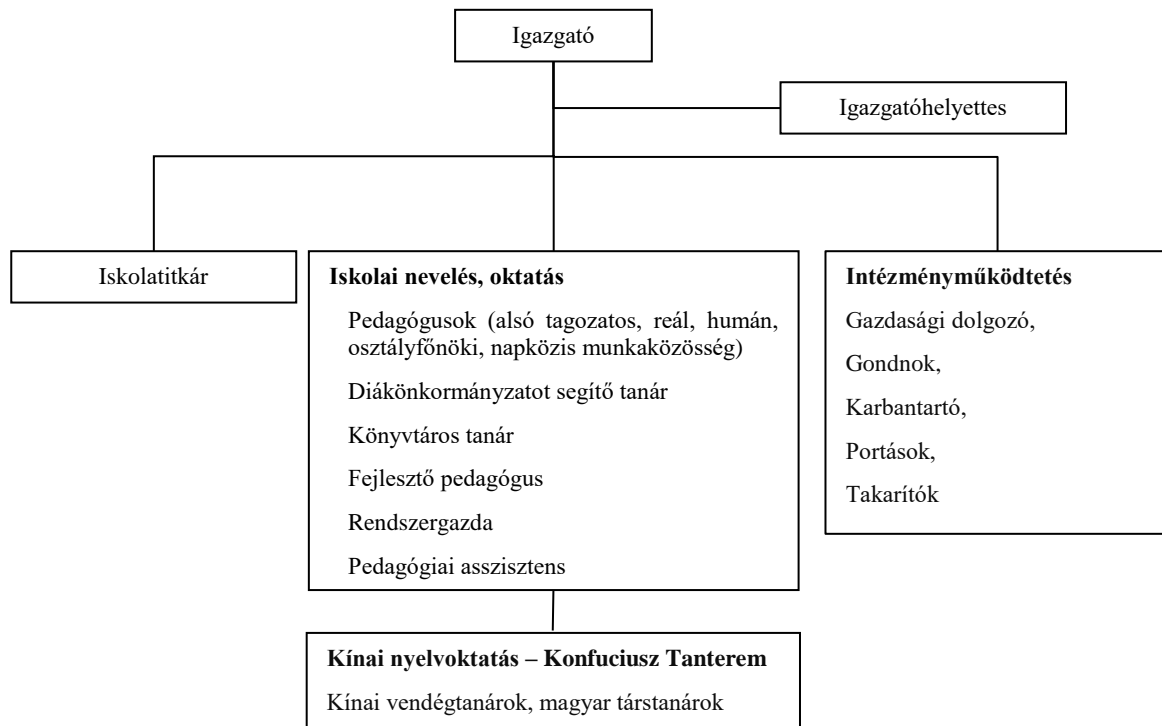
Igazgató

Igazgatóhelyettes

Iskolatitkár

Iskolai nevelés, oktatás

Pedagógusok (alsó tagozatos, reál, humán, osztályfőnöki, napközis munkaközösség)

Diákönkormányzatot segítő tanár

Könyvtáros tanár

Fejlesztő pedagógus

Rendszergazda

Pedagógiai asszisztens

Intézményműködtetés

Gazdasági dolgozó,

Gondnok,

Karbantartó,

Portások,

Takarítók

Kínai nyelvoktatás – Konfuciusz Tanterem

Kínai vendégtanárok, magyar társtanárok